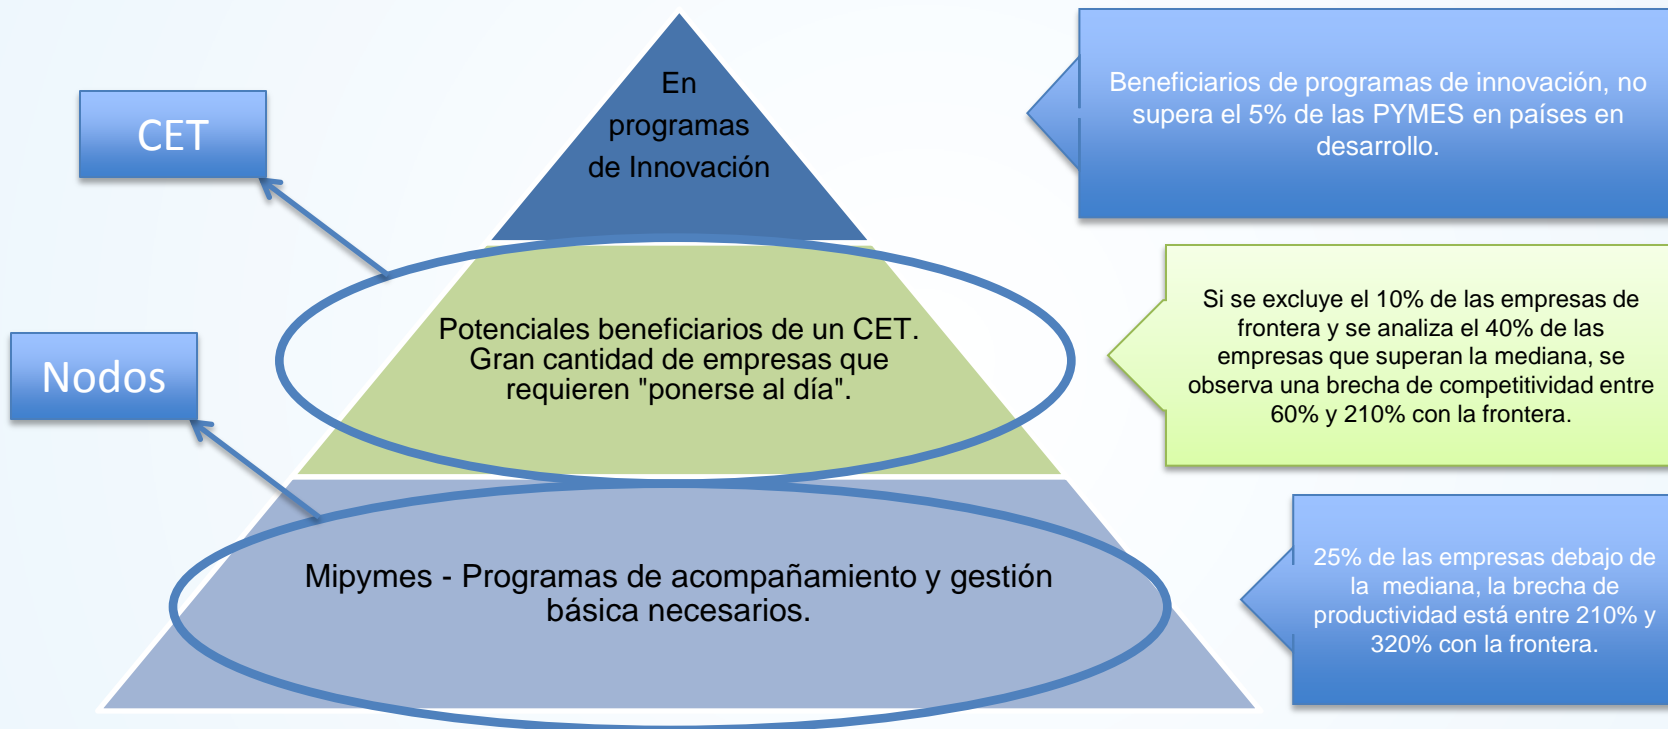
CET

En programas de Innovación

Beneficiarios de programas de innovación, no supera el 5% de las PYMES en países en desarrollo.

Nodos

Potenciales beneficiarios de un CET. Gran cantidad de empresas que requieren "ponerse al día".

Si se excluye el 10% de las empresas de frontera y se analiza el 40% de las empresas que superan la mediana, se observa una brecha de competitividad entre 60% y 210% con la frontera.

Mipymes - Programas de acompañamiento y gestión básica necesarios.

25% de las empresas debajo de la mediana, la brecha de productividad está entre 210% y 320% con la frontera.